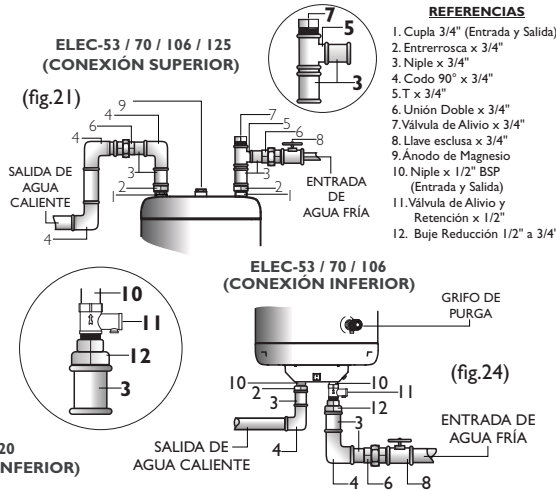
ELEC-53 / 70 / 106 / 125
(CONEXIÓN SUPERIOR)

(fig.21)

7
5
3

REFERENCIAS
1. Cupla 3/4" (Entrada y Salida)
2. Entrerrosca x 3/4"
3. Niple x 3/4"
4. Codo 90° x 3/4"
5. T x 3/4"
6. Unión Doble x 3/4"
7. Válvula de Alivio x 3/4"
8. Llave esclusa x 3/4"
9. Ánodo de Magnesio
10. Niple x 1/2" BSP (Entrada y Salida)
11. Válvula de Alivio y Retención x 1/2"
12. Buje Reducción 1/2" a 3/4"

9
4
6
3
4
2
1
SALIDA DE AGUA CALIENTE
4
7
5
6
8
3
2
1
ENTRADA DE AGUA FRÍA

ELEC-53 / 70 / 106
(CONEXIÓN INFERIOR)

10
11
12
3

20
NFERIOR)

GRIFO DE PURGA

(fig.24)

10
2
3
10
11
12
3
SALIDA DE AGUA CALIENTE
4
ENTRADA DE AGUA FRÍA
4
6
8